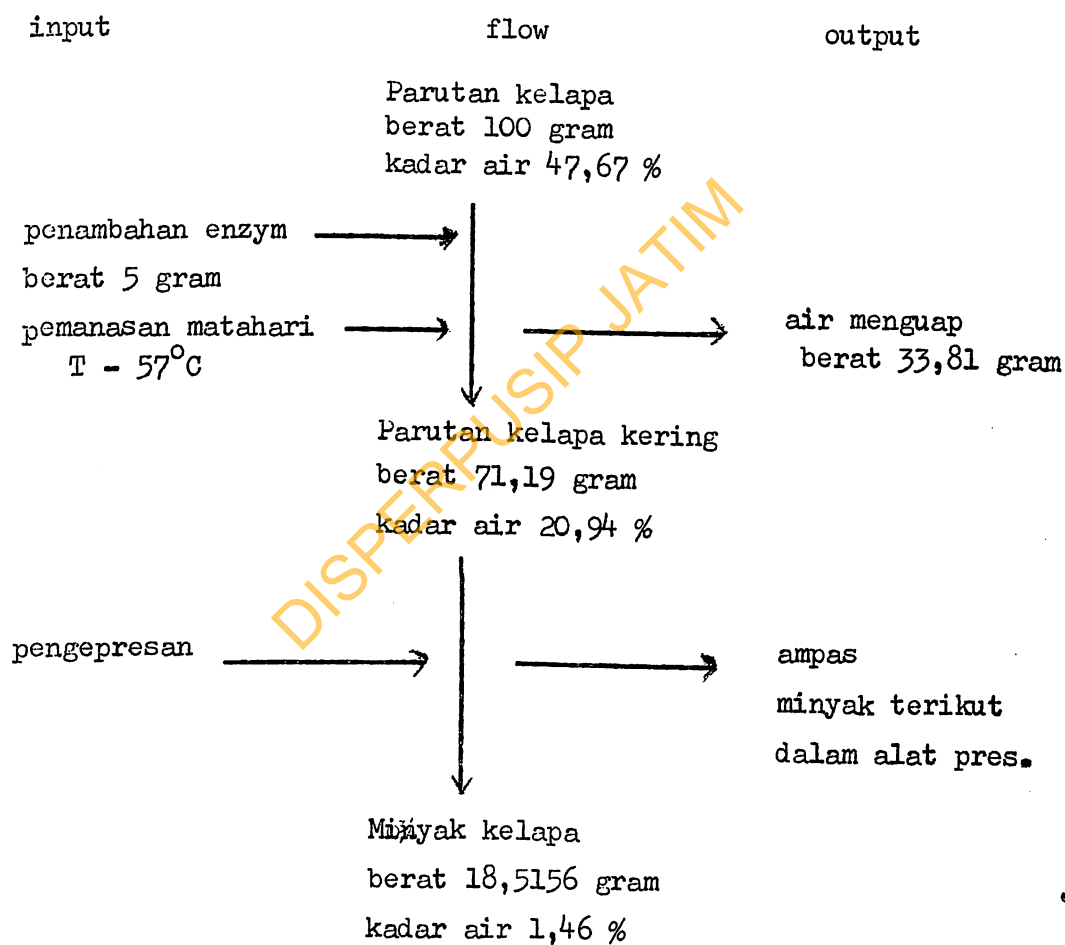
input

flow

output

Parutan kelapa
berat 100 gram
kadar air 47,67 %

penambahan enzym
berat 5 gram

pemanasan matahari
T - 57°C

air menguap
berat 33,81 gram

Parutan kelapa kering
berat 71,19 gram
kadar air 20,94 %

pengepresan

ampas
minyak terikut
dalam alat pres.

Minyak kelapa
berat 18,5156 gram
kadar air 1,46 %

DISPERPUSIP JATIM